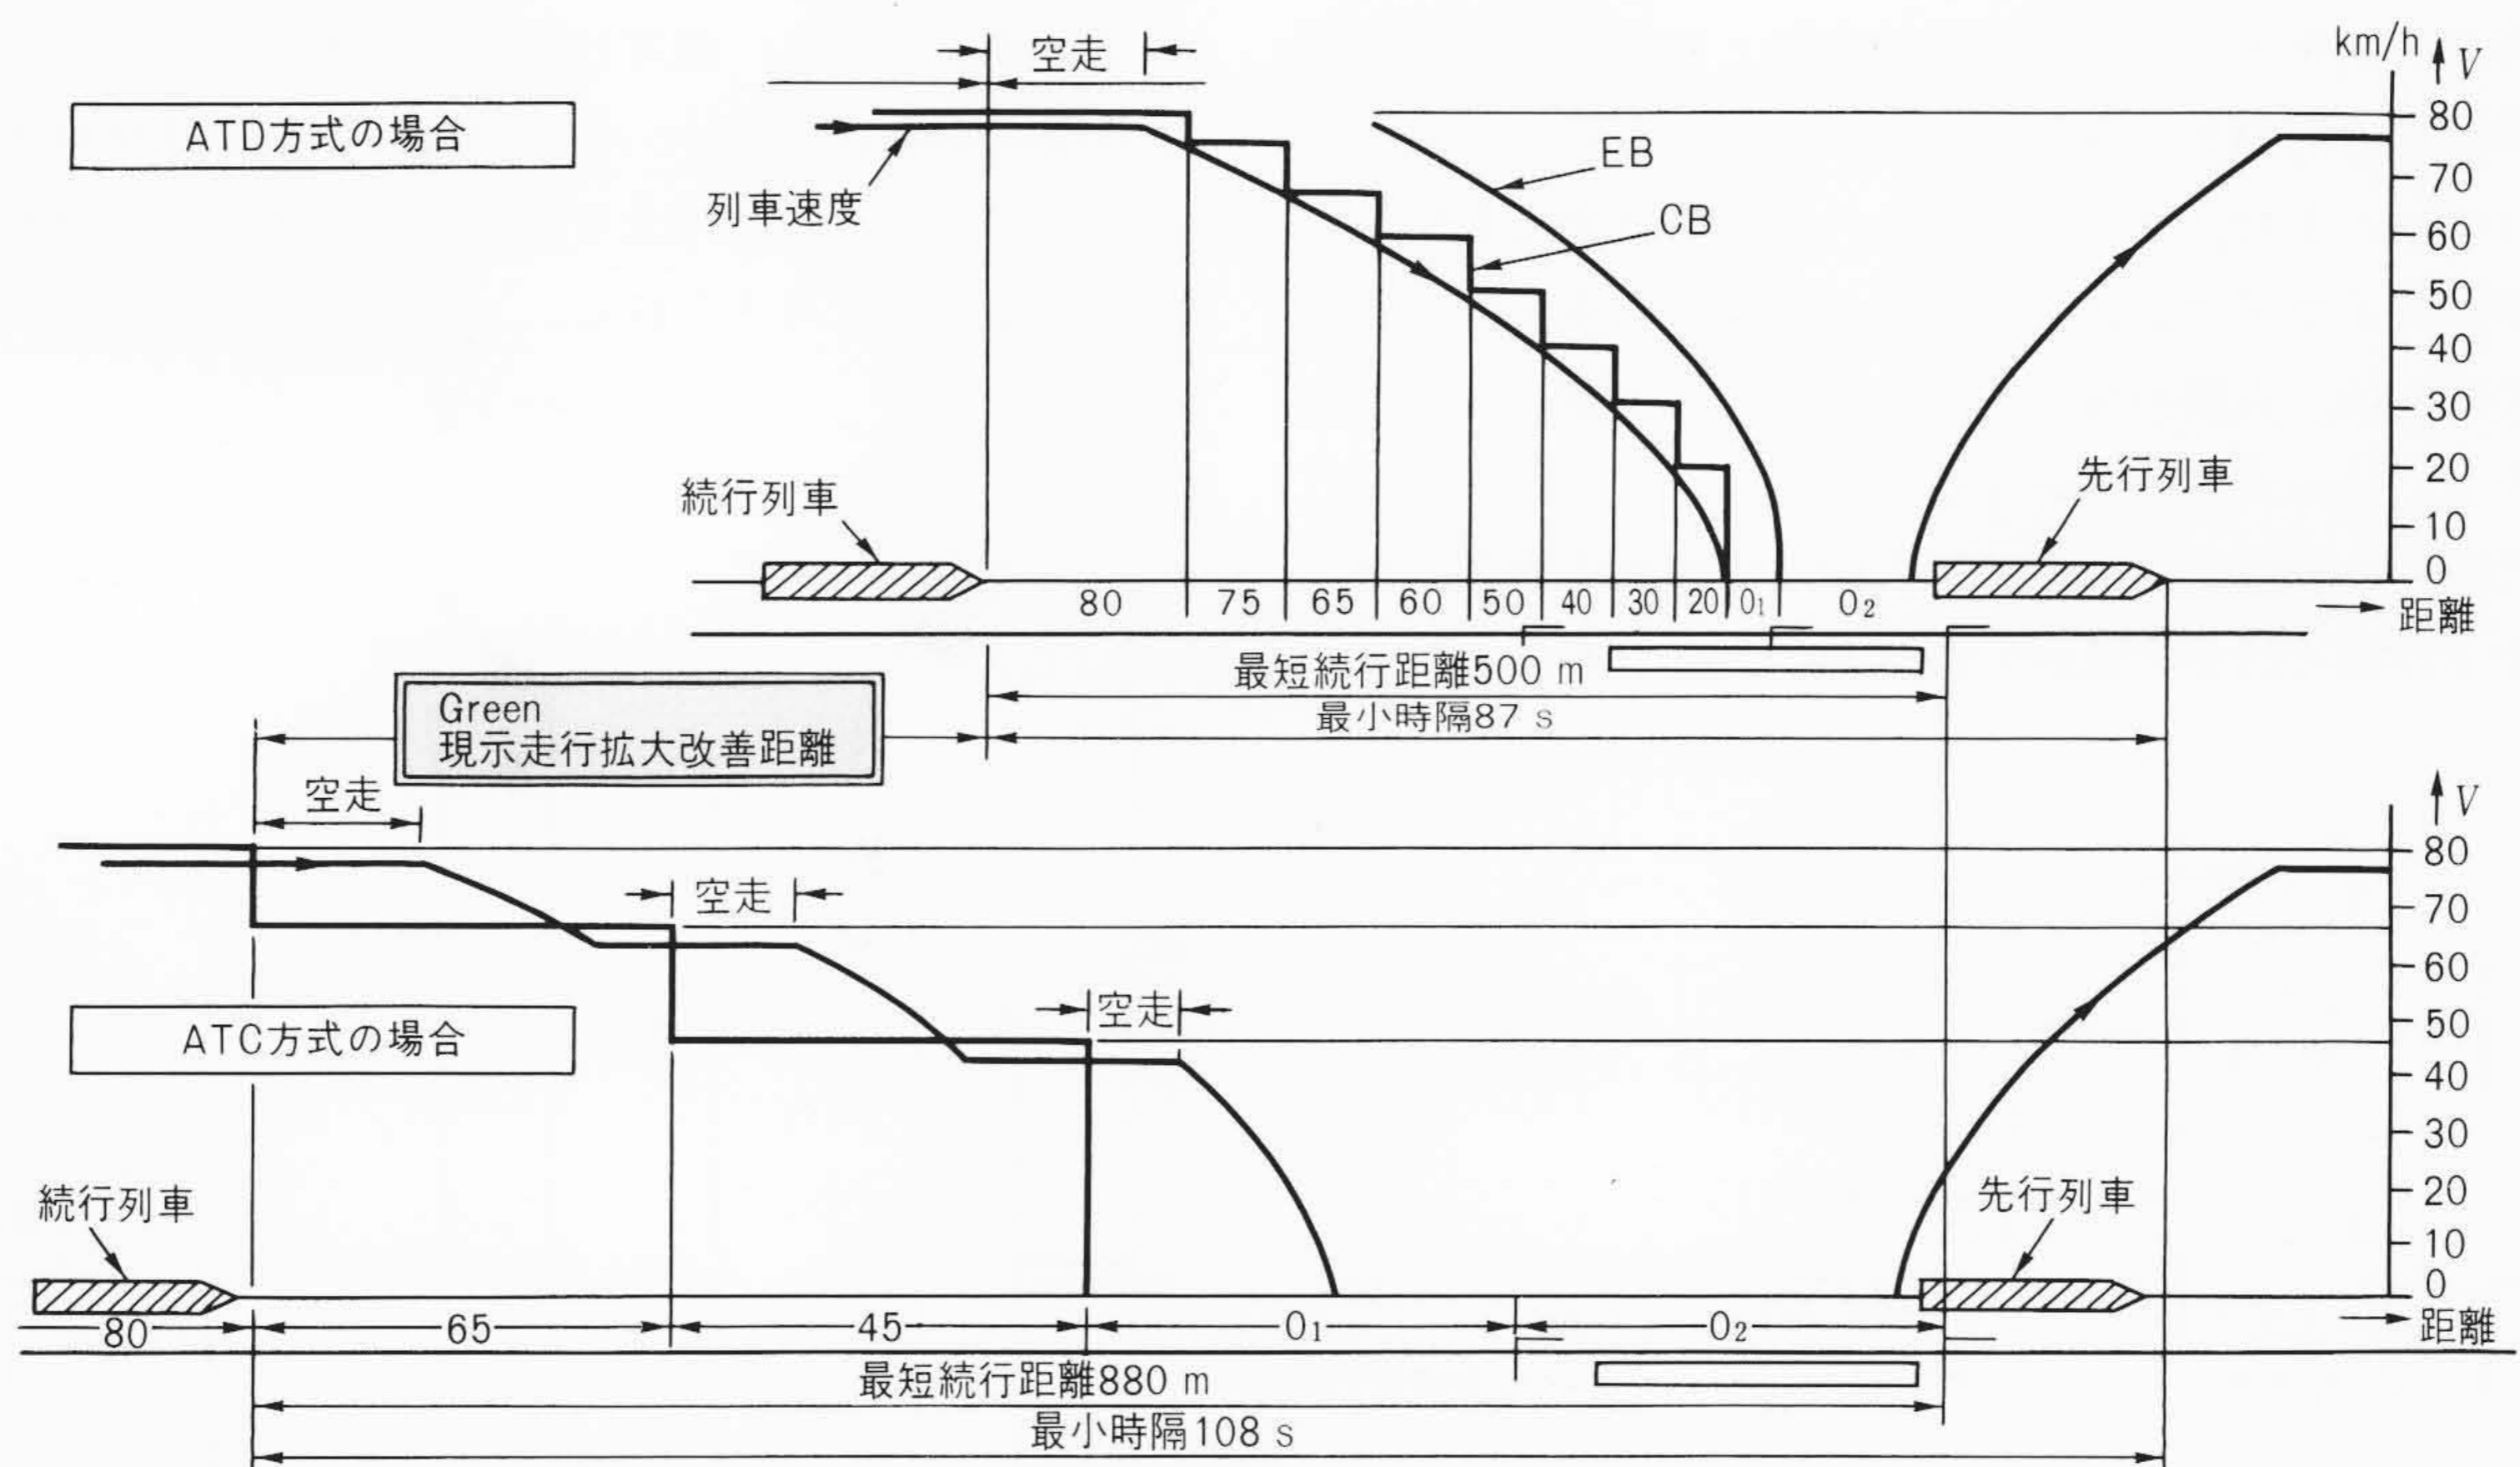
空走

km/h $V$

ATD方式の場合

列車速度

EB

CB

80
70
60
50
40
30
20
10
0

続行列車

先行列車

80 | 75 | 65 | 60 | 50 | 40 | 30 | 20 | $0_1$ | $0_2$

距離

最短続行距離500 m

最小時隔87 s

Green
現示走行拡大改善距離

空走

$V$

80
70
60
50
40
30
20
10
0

空走

空走

ATC方式の場合

続行列車

先行列車

80 65 45 $0_1$ $0_2$

距離

最短続行距離880 m

最小時隔108 s